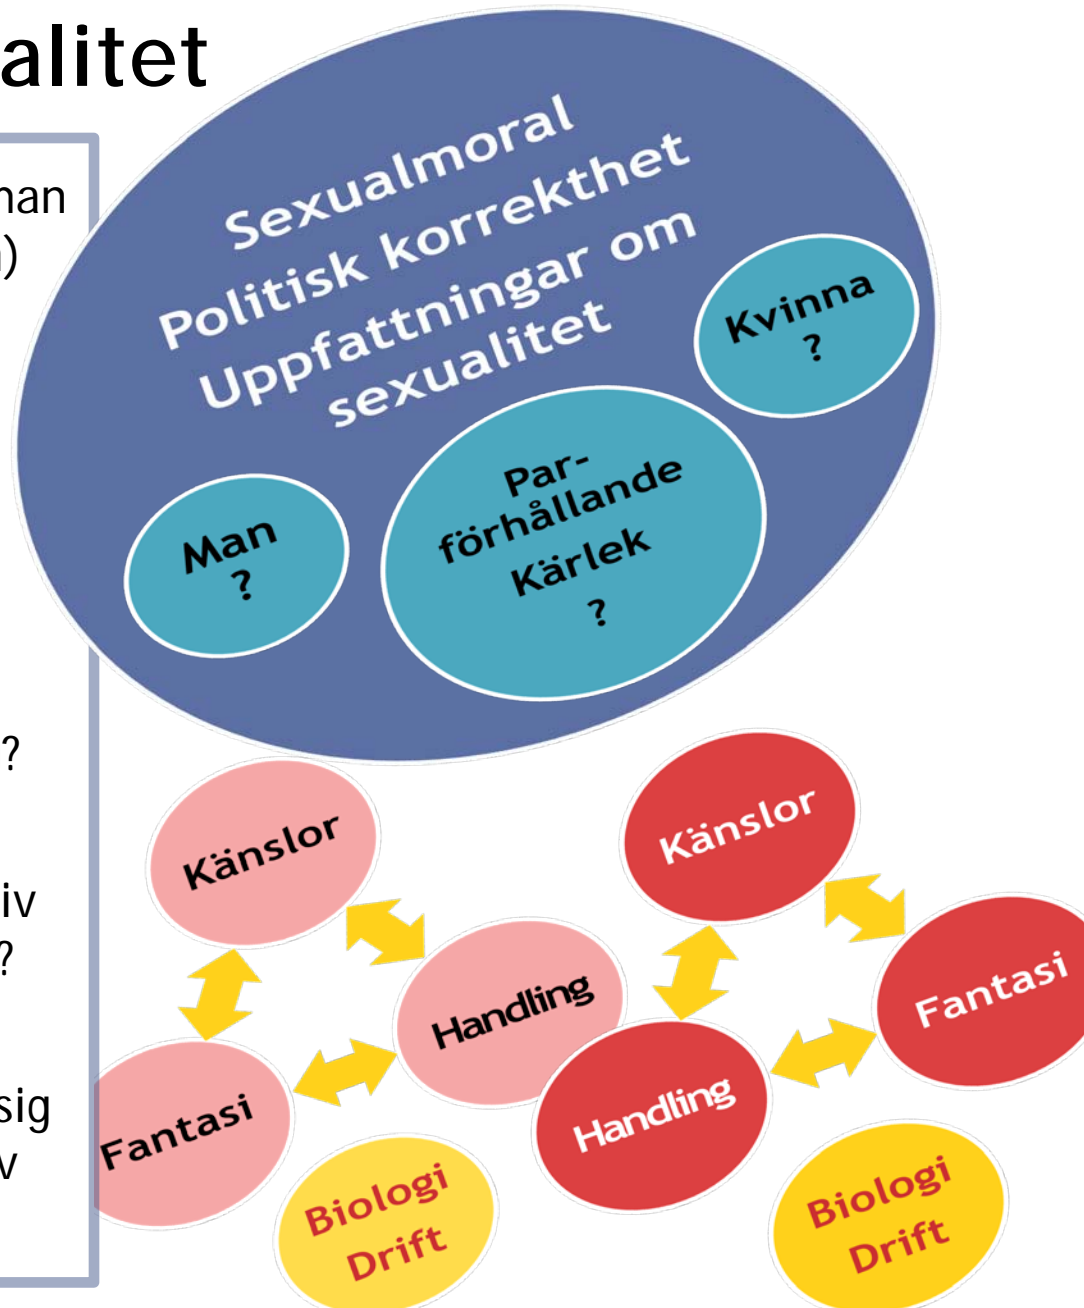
alitet

nan
)

?

iv
?

sig
v

Sexualmoral
Politisk korrekthet
Uppfattningar om sexualitet

Kvinna
?

Man
?

Parförhållande
Kärlek
?

Känslor

Handling

Fantasi

Biologi
Drift

Känslor

Fantasi

Handling

Biologi
Drift